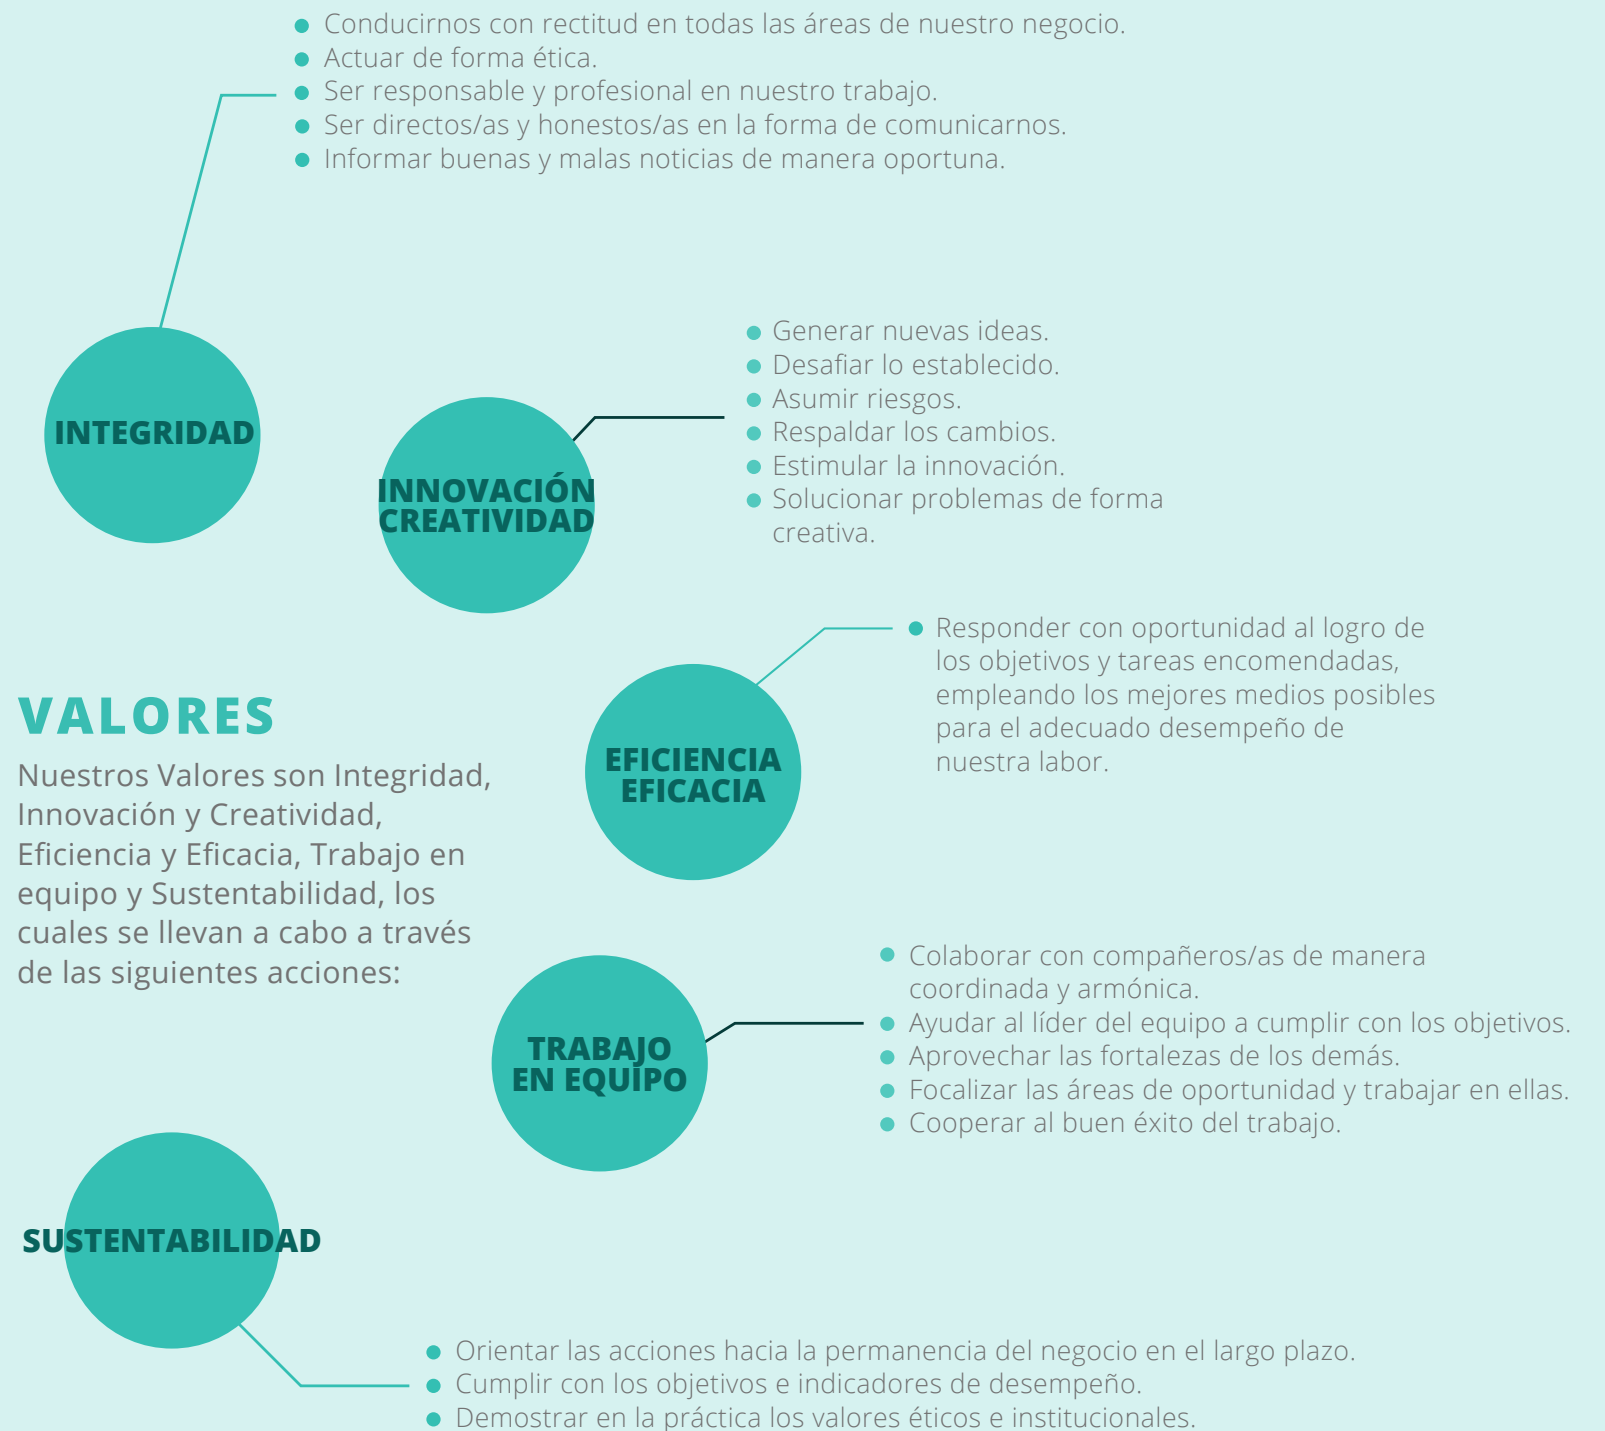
- Conducirnos con rectitud en todas las áreas de nuestro negocio.
- Actuar de forma ética.
- Ser responsable y profesional en nuestro trabajo.
- Ser directos/as y honestos/as en la forma de comunicarnos.
- Informar buenas y malas noticias de manera oportuna.

INTEGRIDAD

INNOVACIÓN CREATIVIDAD

- Generar nuevas ideas.
- Desafiar lo establecido.
- Asumir riesgos.
- Respaldar los cambios.
- Estimular la innovación.
- Solucionar problemas de forma creativa.

VALORES

Nuestros Valores son Integridad, Innovación y Creatividad, Eficiencia y Eficacia, Trabajo en equipo y Sustentabilidad, los cuales se llevan a cabo a través de las siguientes acciones:

EFICIENCIA EFICACIA

- Responder con oportunidad al logro de los objetivos y tareas encomendadas, empleando los mejores medios posibles para el adecuado desempeño de nuestra labor.

TRABAJO EN EQUIPO

- Colaborar con compañeros/as de manera coordinada y armónica.
- Ayudar al líder del equipo a cumplir con los objetivos.
- Aprovechar las fortalezas de los demás.
- Focalizar las áreas de oportunidad y trabajar en ellas.
- Cooperar al buen éxito del trabajo.

SUSTENTABILIDAD

- Orientar las acciones hacia la permanencia del negocio en el largo plazo.
- Cumplir con los objetivos e indicadores de desempeño.
- Demostrar en la práctica los valores éticos e institucionales.